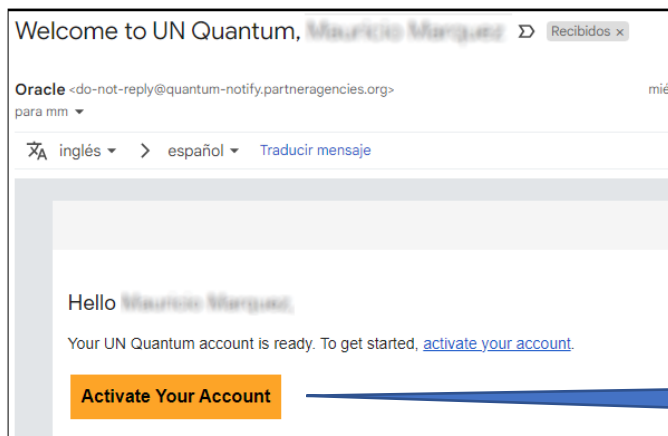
Welcome to UN Quantum, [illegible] Recibidos ×

Oracle <do-not-reply@quantum-notify.partneragencies.org> mié

para mm

inglés > español Traducir mensaje

Hello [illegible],

Your UN Quantum account is ready. To get started, activate your account.

Activate Your Account